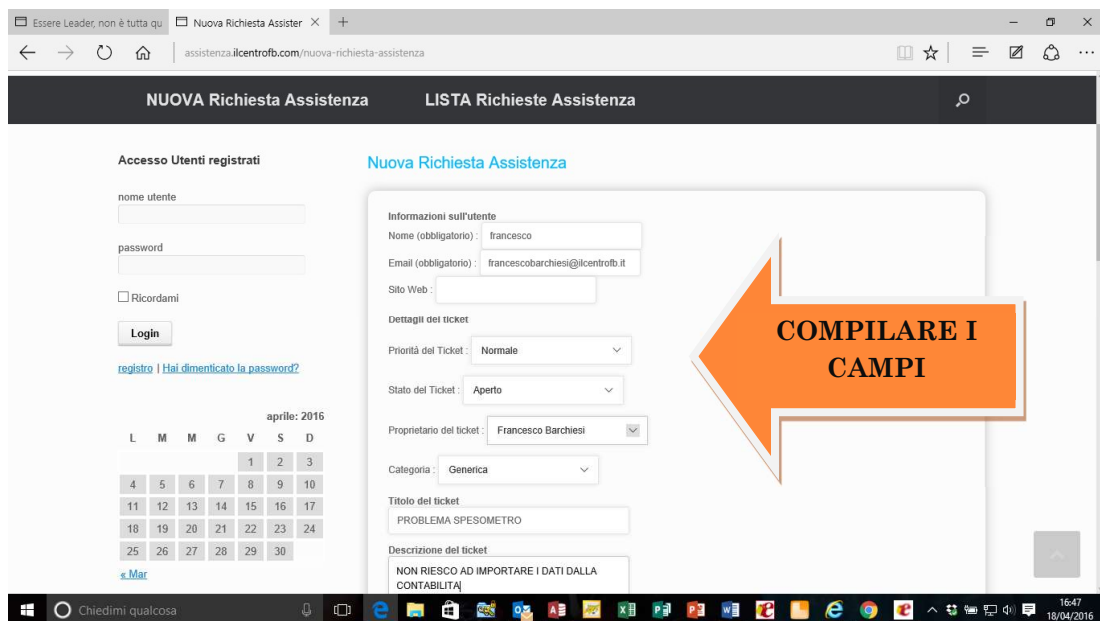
Essere Leader, non è tutta qu
Nuova Richiesta Assister ×
+

assistenza.ilcentrofb.com/nuova-richiesta-assistenza

NUOVA Richiesta Assistenza
LISTA Richieste Assistenza

Accesso Utenti registrati

nome utente

password

Ricordami

Login

registro | Hai dimenticato la password?

aprile: 2016

| L | M | M | G | V | S | D |
|---|---|---|---|---|---|---|
| | | | | 1 | 2 | 3 |
| 4 | 5 | 6 | 7 | 8 | 9 | 10 |
| 11 | 12 | 13 | 14 | 15 | 16 | 17 |
| 18 | 19 | 20 | 21 | 22 | 23 | 24 |
| 25 | 26 | 27 | 28 | 29 | 30 | |

« Mar

Nuova Richiesta Assistenza

Informazioni sull'utente

Nome (obbligatorio) : francesco

Email (obbligatorio) : francescobarchiesi@ilcentrofb.it

Sito Web :

Dettagli del ticket

Priorità del Ticket : Normale

Stato del Ticket : Aperto

Proprietario del ticket : Francesco Barchiesi

Categoria : Generica

Titolo del ticket

PROBLEMA SPESOMETRO

Descrizione del ticket

NON RIESCO AD IMPORTARE I DATI DALLA CONTABILITA

COMPILARE I CAMPI

Chiedimi qualcosa

16:47
18/04/2016